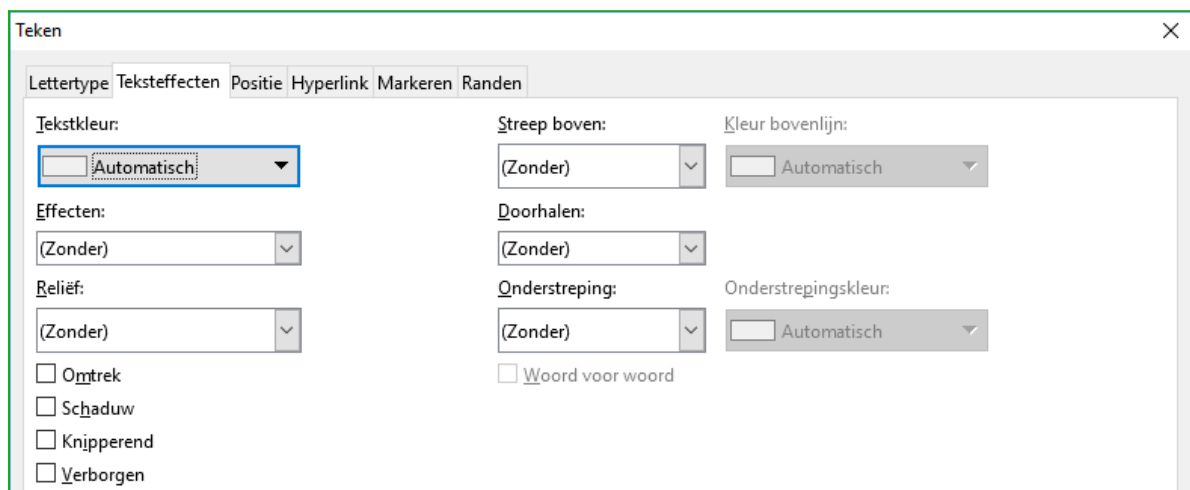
Teken

Lettertype Teksteffecten Positie Hyperlink Markeren Randen

Tekstkleur:
Automatisch

Effecten:
(Zonder)

Reliëf:
(Zonder)

Omtrek
Schaduw
Knipperend
Verborgen

Streep boven:
(Zonder)

Doorhalen:
(Zonder)

Onderstreping:
(Zonder)

Woord voor woord

Kleur bovenlijn:
Automatisch

Onderstrepingskleur:
Automatisch